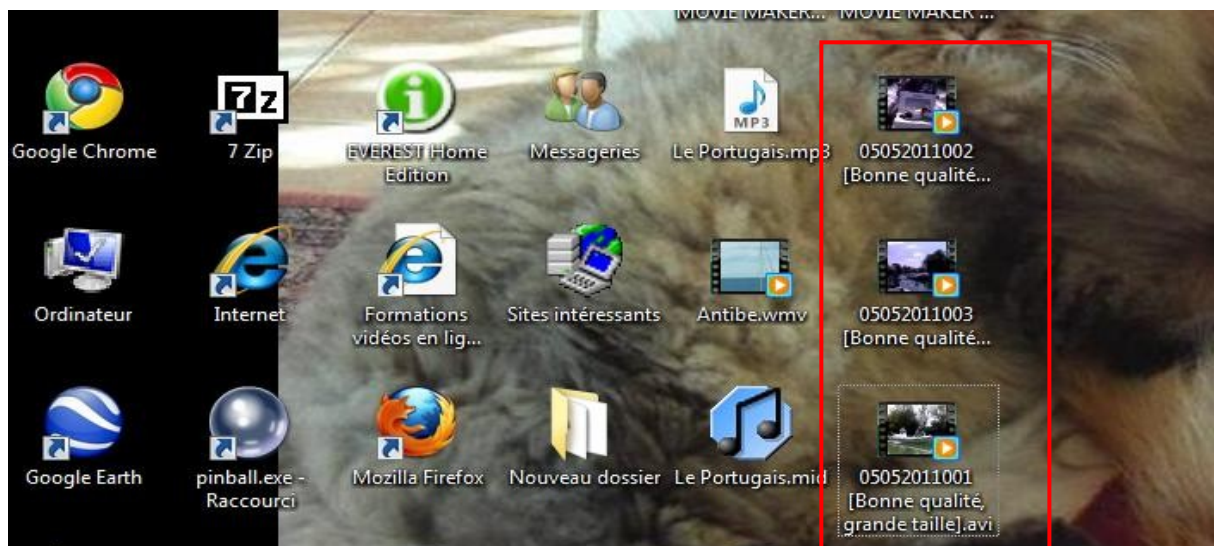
MOVIE MAKER... MOVIE MAKER ...

Google Chrome

7 Zip

EVEREST Home Edition

Messageries

Le Portugais.mp3

05052011002 [Bonne qualité...

Ordinateur

Internet

Formations vidéos en lig...

Sites intéressants

Antibe.wmv

05052011003 [Bonne qualité...

Google Earth

pinball.exe - Raccourci

Mozilla Firefox

Nouveau dossier

Le Portugais.mid

05052011001 [Bonne qualité, grande taille].avi